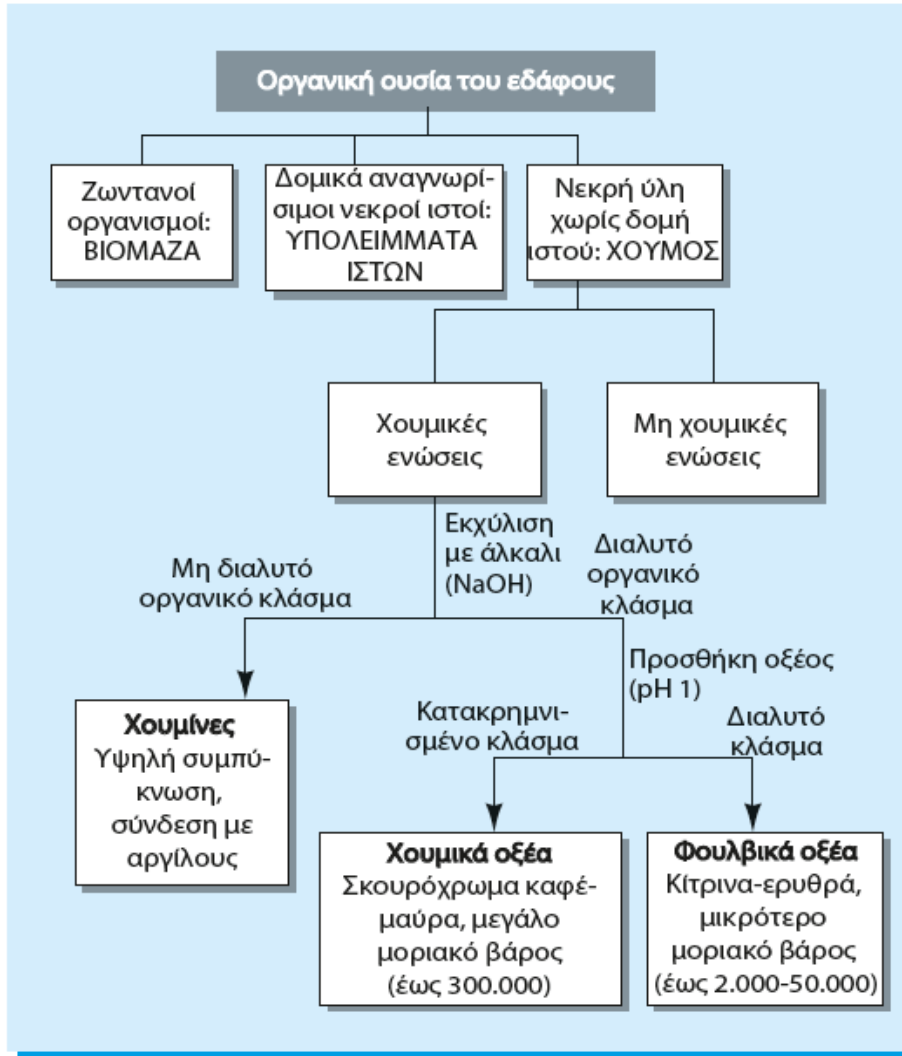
Οργανική ουσία του εδάφους

Ζωντανοί οργανισμοί: ΒΙΟΜΑΖΑ

Δομικά αναγνωρίσιμοι νεκροί ιστοί: ΥΠΟΛΕΙΜΜΑΤΑ ΙΣΤΩΝ

Νεκρή ύλη χωρίς δομή ιστού: ΧΟΥΜΟΣ

Χουμικές ενώσεις

Μη χουμικές ενώσεις

Εκχύλιση με άλκαλι (NaOH)

Μη διαλυτό οργανικό κλάσμα

Διαλυτό οργανικό κλάσμα

Προσθήκη οξέος (pH 1)

Κατακρημνισμένο κλάσμα

Διαλυτό κλάσμα

**Χουμίνες**
Υψηλή συμπύκνωση, σύνδεση με αργίλους

**Χουμικά οξέα**
Σκουρόχρωμα καφέ-μαύρα, μεγάλο μοριακό βάρος (έως 300.000)

**Φουλβικά οξέα**
Κίτρινα-ερυθρά, μικρότερο μοριακό βάρος (έως 2.000-50.000)